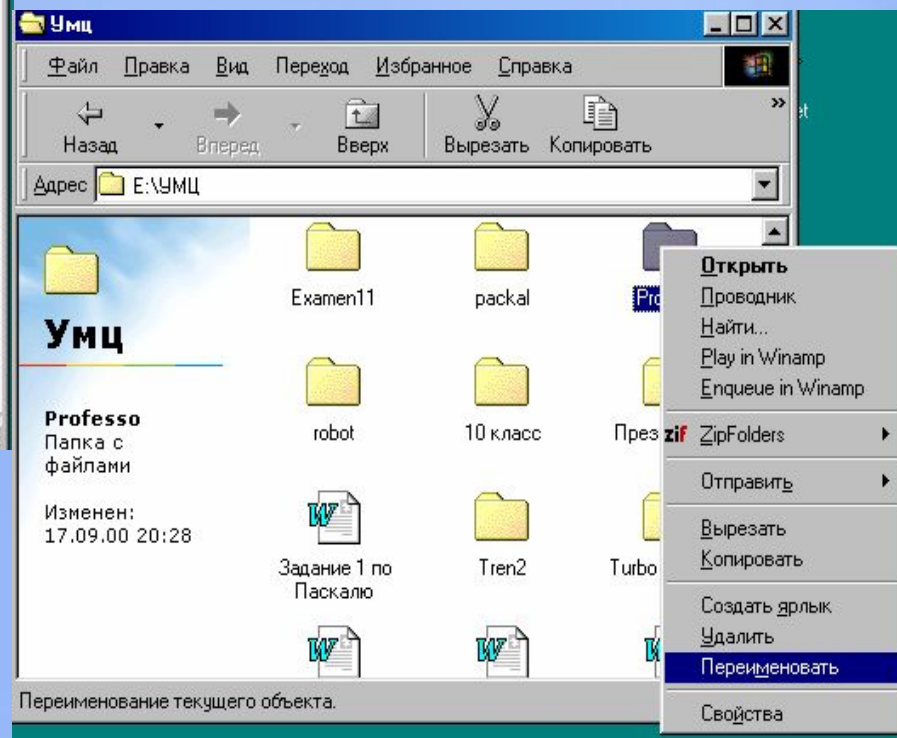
Умц

Файл Правка Вид Переход Избранное Справка

Назад Вперед Вверх Вырезать Копировать

Адрес E:\УМЦ

Умц

Professo
Папка с файлами

Изменен:
17.09.00 20:28

Examen11 packal Pro

robot 10 класс През

Задание 1 по Паскалю Tren2 Turbo

Открыть
Проводник
Найти...
Play in Winamp
Enqueue in Winamp
zif ZipFolders
Отправить
Вырезать
Копировать
Создать ярлык
Удалить
Переименовать
Свойства

Переименование текущего объекта.